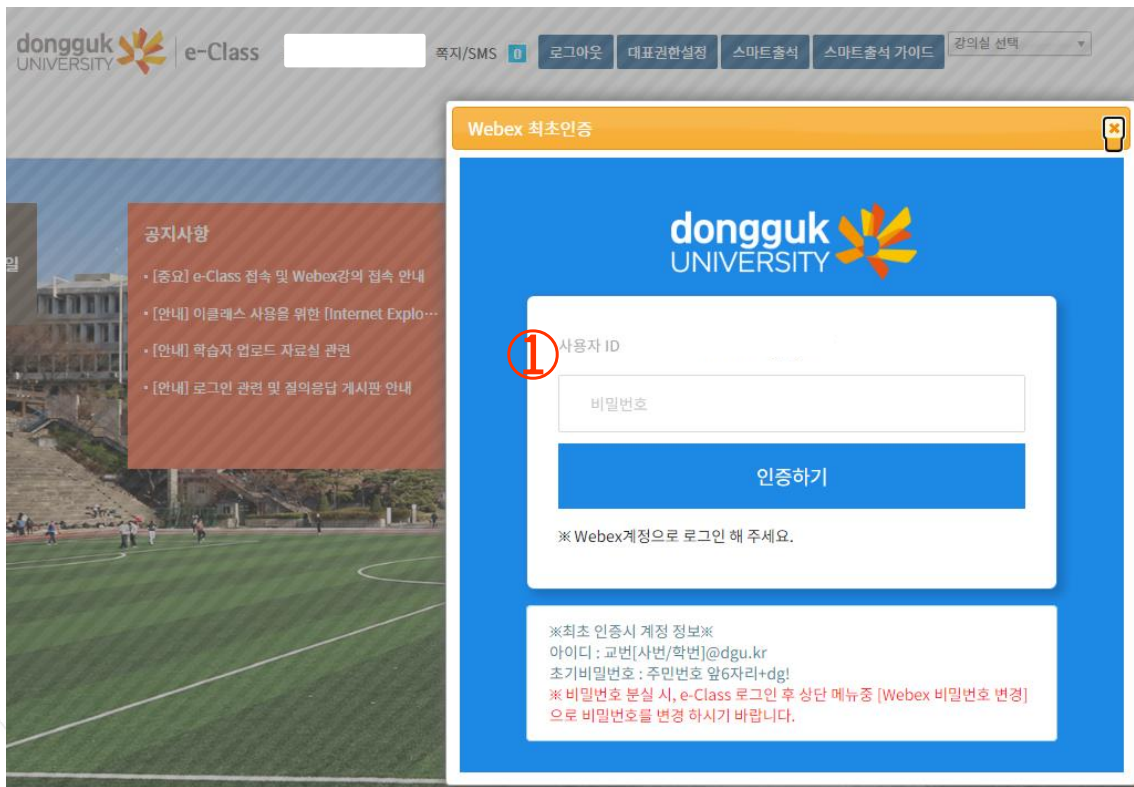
dongguk UNIVERSITY | e-Class

쪽지/SMS 0 로그아웃 대표권한설정 스마트출석 스마트출석 가이드 강의실 선택

Webex 최초인증

dongguk UNIVERSITY

① 사용자 ID

비밀번호

인증하기

※ Webex계정으로 로그인 해 주세요.

※최초 인증시 계정 정보※
아이디 : 교번[사번/학번]@dgu.kr
초기비밀번호 : 주민번호 앞6자리+dg!
※ 비밀번호 분실 시, e-Class 로그인 후 상단 메뉴중 [Webex 비밀번호 변경]으로 비밀번호를 변경 하시기 바랍니다.

공지사항
• [중요] e-Class 접속 및 Webex강의 접속 안내
• [안내] 이클래스 사용을 위한 [Internet Explo…
• [안내] 학습자 업로드 자료실 관련
• [안내] 로그인 관련 및 질의응답 게시판 안내

일